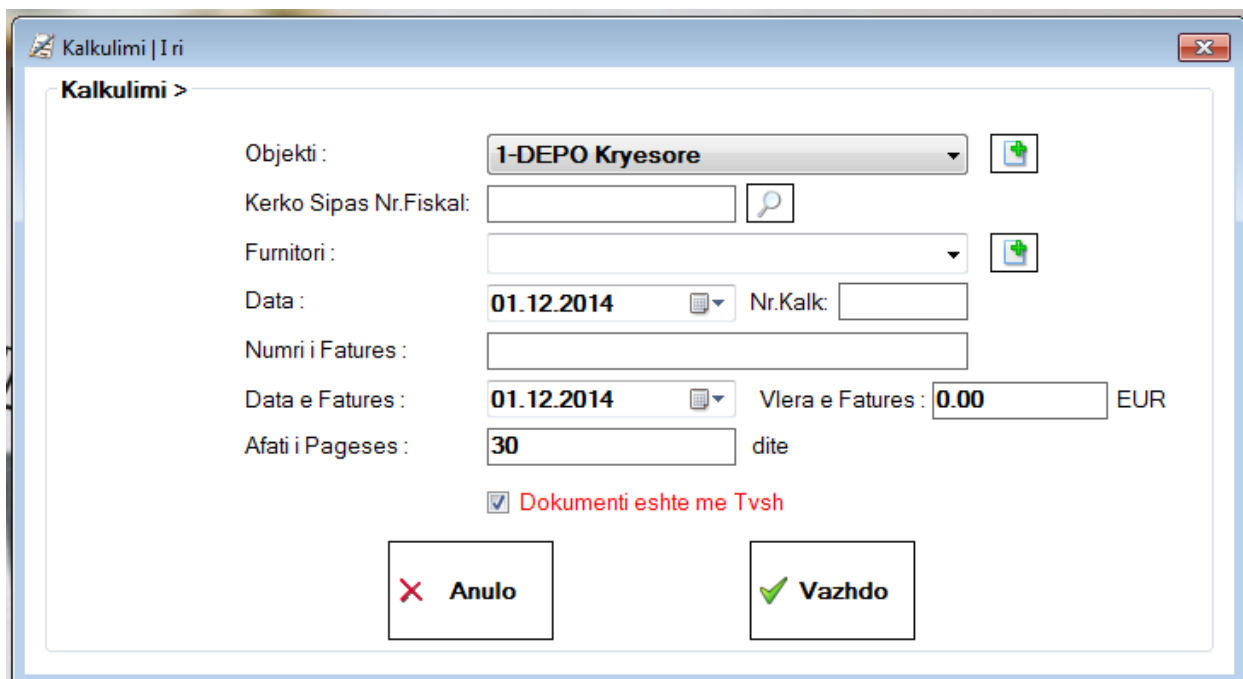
Kalkulimi | I ri

Kalkulimi >

Objekti : 1-DEPO Kryesore

Kerko Sipas Nr.Fiskal:

Furnitori :

Data : 01.12.2014 Nr.Kalk:

Numri i Fatures :

Data e Fatures : 01.12.2014 Vlera e Fatures : 0.00 EUR

Afati i Pageses : 30 dite

Dokumenti eshte me Tvsh

Anulo

Vazhdo